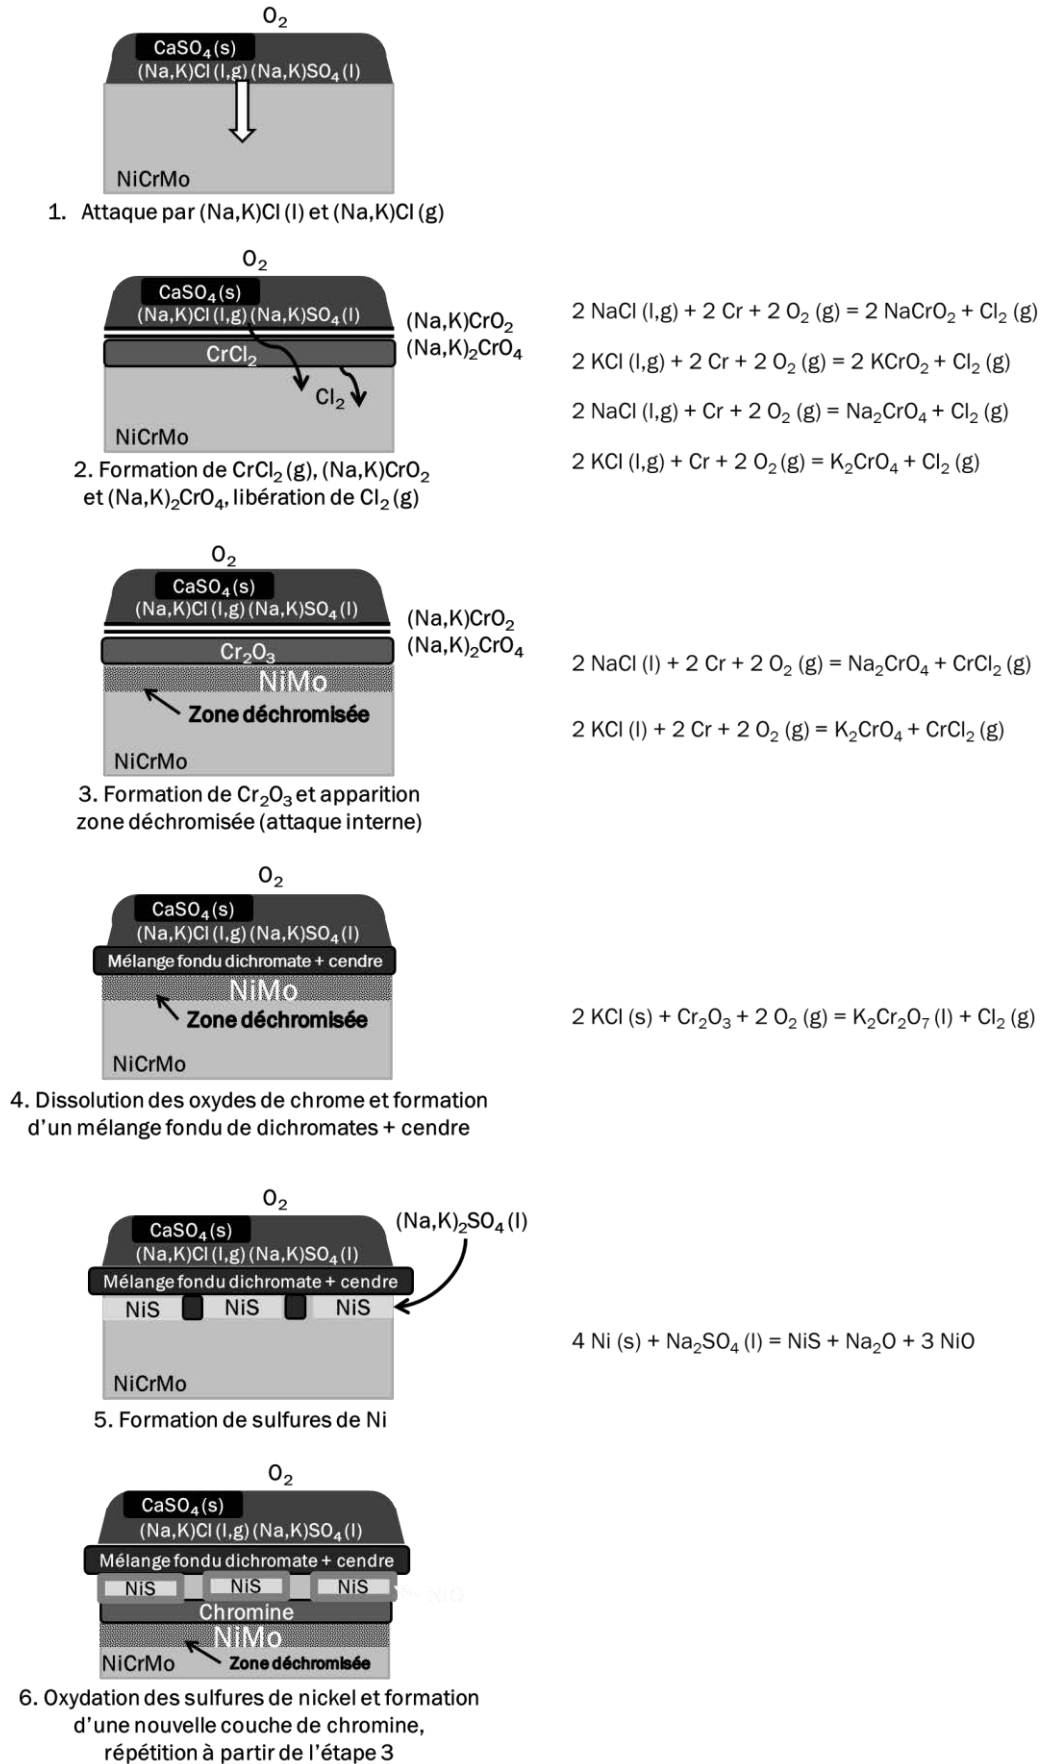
$O_2$
$CaSO_4$(s)
(Na,K)Cl (l,g) (Na,K)$SO_4$(l)
NiCrMo
1. Attaque par (Na,K)Cl (l) et (Na,K)Cl (g)

$O_2$
$CaSO_4$(s)
(Na,K)Cl (l,g) (Na,K)$SO_4$(l)
(Na,K)$CrO_2$
(Na,K)$_2CrO_4$
$CrCl_2$
$Cl_2$
NiCrMo
2. Formation de $CrCl_2$ (g), (Na,K)$CrO_2$ et (Na,K)$_2CrO_4$, libération de $Cl_2$ (g)

2 NaCl (l,g) + 2 Cr + 2 $O_2$ (g) = 2 $NaCrO_2$ + $Cl_2$ (g)
2 KCl (l,g) + 2 Cr + 2 $O_2$ (g) = 2 $KCrO_2$ + $Cl_2$ (g)
2 NaCl (l,g) + Cr + 2 $O_2$ (g) = $Na_2CrO_4$ + $Cl_2$ (g)
2 KCl (l,g) + Cr + 2 $O_2$ (g) = $K_2CrO_4$ + $Cl_2$ (g)

$O_2$
$CaSO_4$(s)
(Na,K)Cl (l,g) (Na,K)$SO_4$(l)
(Na,K)$CrO_2$
(Na,K)$_2CrO_4$
$Cr_2O_3$
NiMo
Zone déchromisée
NiCrMo
3. Formation de $Cr_2O_3$ et apparition zone déchromisée (attaque interne)

2 NaCl (l) + 2 Cr + 2 $O_2$ (g) = $Na_2CrO_4$ + $CrCl_2$ (g)
2 KCl (l) + 2 Cr + 2 $O_2$ (g) = $K_2CrO_4$ + $CrCl_2$ (g)

$O_2$
$CaSO_4$(s)
(Na,K)Cl (l,g) (Na,K)$SO_4$(l)
Mélange fondu dichromate + cendre
NiMo
Zone déchromisée
NiCrMo
4. Dissolution des oxydes de chrome et formation d'un mélange fondu de dichromates + cendre

2 KCl (s) + $Cr_2O_3$ + 2 $O_2$ (g) = $K_2Cr_2O_7$ (l) + $Cl_2$ (g)

$O_2$
$CaSO_4$(s)
(Na,K)Cl (l,g) (Na,K)$SO_4$(l)
(Na,K)$_2SO_4$ (l)
Mélange fondu dichromate + cendre
NiS NiS NiS
NiCrMo
5. Formation de sulfures de Ni

4 Ni (s) + $Na_2SO_4$ (l) = NiS + $Na_2O$ + 3 NiO

$O_2$
$CaSO_4$(s)
(Na,K)Cl (l,g) (Na,K)$SO_4$(l)
Mélange fondu dichromate + cendre
NiS NiS NiS
NiO
Chromine
NiMo
NiCrMo
Zone déchromisée
6. Oxydation des sulfures de nickel et formation d'une nouvelle couche de chromine, répétition à partir de l'étape 3